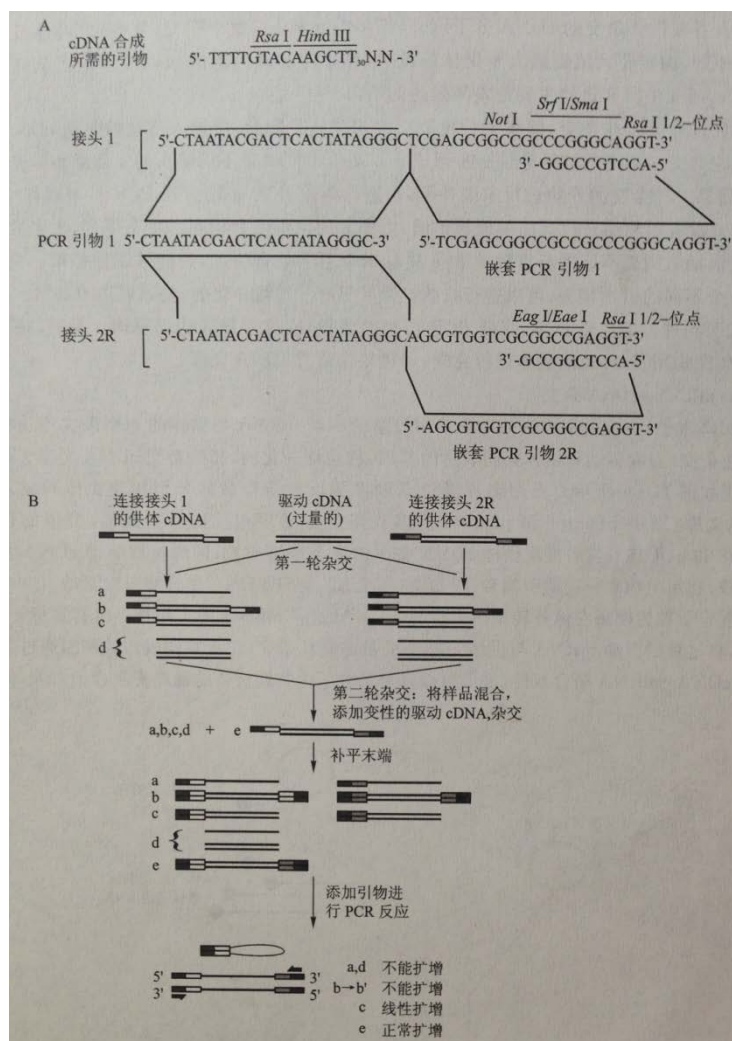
A

cDNA 合成所需的引物

*Rsa* I *Hind* III

5'- TTTTGTACAAGCTT$_{30}$N$_2$N - 3'

*Not* I

*Srf* I/*Sma* I

*Rsa* I 1/2–位点

接头 1

5'-CTAATACGACTCACTATAGGGCTCGAGCGGCCGCCCGGGCAGGT-3'

3' -GGCCCGTCCA-5'

PCR 引物 1 5'-CTAATACGACTCACTATAGGGC-3'

5'-TCGAGCGGCCGCCCGGGCAGGT-3'

嵌套 PCR 引物 1

*Eag* I/*Eae* I

*Rsa* I 1/2–位点

接头 2R

5'-CTAATACGACTCACTATAGGGCAGCGTGGTCGCGGCCGAGGT-3'

3' -GCCGGCTCCA-5'

5' -AGCGTGGTCGCGGCCGAGGT-3'

嵌套 PCR 引物 2R

B

连接接头 1 的供体 cDNA

驱动 cDNA (过量的)

连接接头 2R 的供体 cDNA

第一轮杂交

a

b

c

d

第二轮杂交：将样品混合，添加变性的驱动 cDNA,杂交

a,b,c,d + e

补平末端

a

b

c

d

e

添加引物进行 PCR 反应

5'

3'

3'

5'

a,d 不能扩增

b→b' 不能扩增

c 线性扩增

e 正常扩增